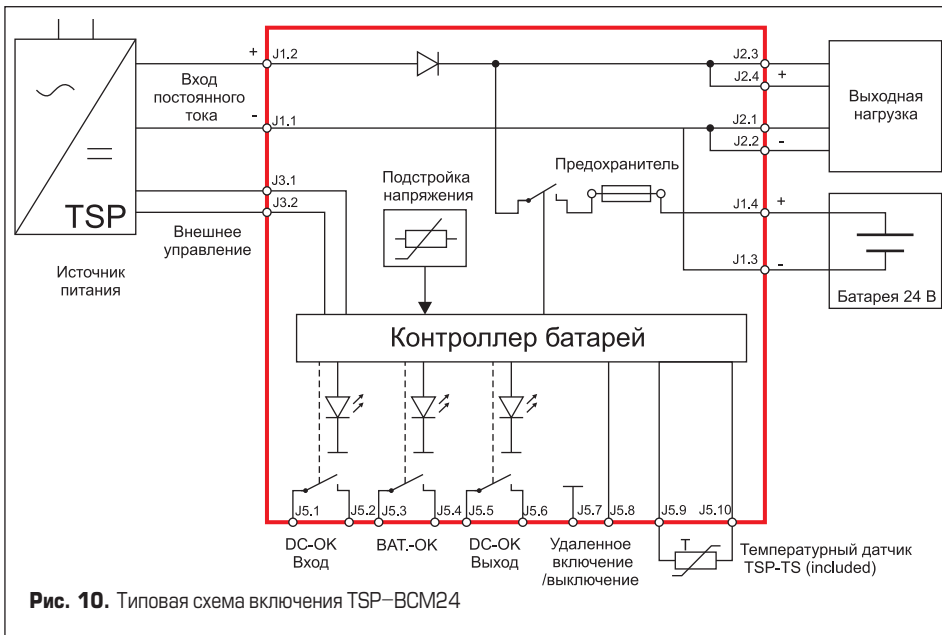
TSP

Источник питания

+ J1.2

Вход постоянного тока

- J1.1

J3.1

J3.2

Внешнее управление

Подстройка напряжения

Предохранитель

J2.3

J2.4 +

J2.1

J2.2 -

Выходная нагрузка

J1.4 +

J1.3 -

Батарея 24 В

Контроллер батарей

J5.1 J5.2 J5.3 J5.4 J5.5 J5.6 J5.7 J5.8 J5.9 J5.10

T

DC-OK Вход

BAT.-OK

DC-OK Выход

Удаленное включение /выключение

Температурный датчик TSP-TS (included)

Рис. 10. Типовая схема включения TSP–BCM24